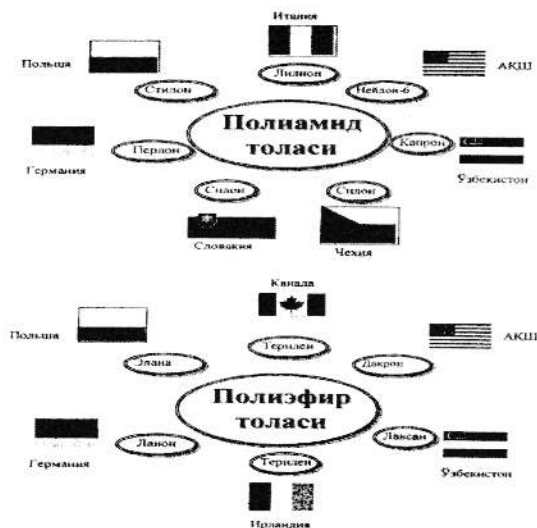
Италия

Польша

АҚШ

Стилон

Лилион

Нейлон-6

Полиамид толаси

Германия

Перлон

Капрон

Ўзбекистон

Силон

Стилон

Словакия

Чехия

Канада

Польша

АҚШ

Элана

Терилен

Дакрон

Полиэфир толаси

Германия

Ланон

Лавсан

Терилен

Ўзбекистон

Ирландия